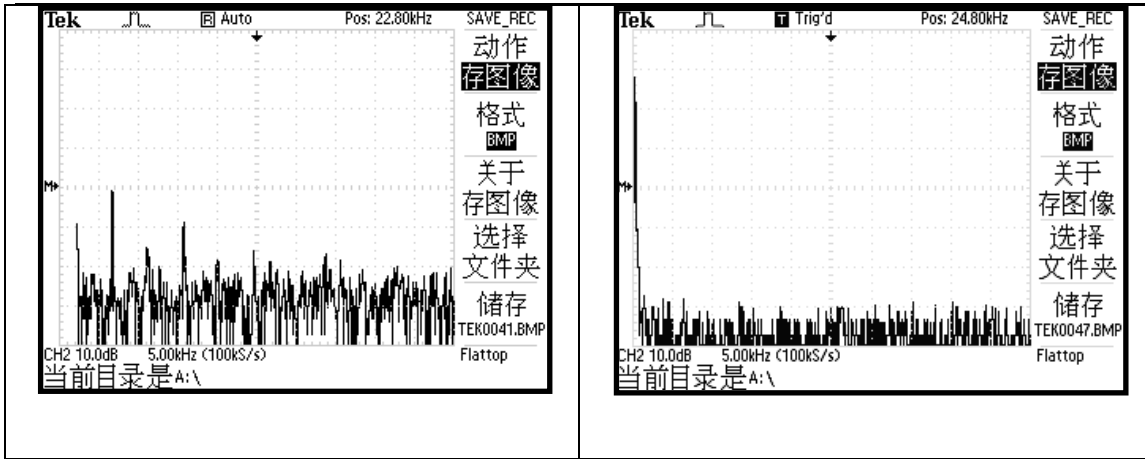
Tek R Auto Pos: 22.80kHz SAVE_REC
动作
存图像
格式
BMP
关于
存图像
选择
文件夹
储存
TEK0041.BMP
M
CH2 10.0dB 5.00kHz (100kS/s) Flattop
当前目录是A:\

Tek T Trig'd Pos: 24.80kHz SAVE_REC
动作
存图像
格式
BMP
关于
存图像
选择
文件夹
储存
TEK0047.BMP
M
CH2 10.0dB 5.00kHz (100kS/s) Flattop
当前目录是A:\